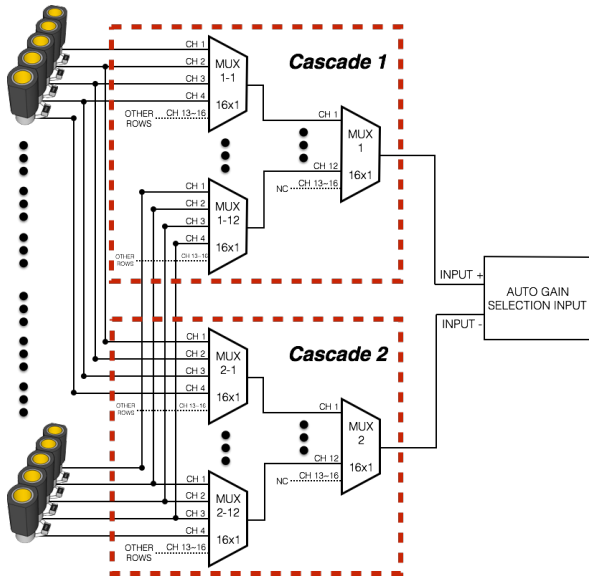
Cascade 1

CH 1
CH 2
CH 3
CH 4
OTHER ROWS
CH 13–16
MUX 1-1
16x1

CH 1
CH 2
CH 3
CH 4
OTHER ROWS
CH 13–16
MUX 1-12
16x1

CH 1
CH 12
NC
CH 13–16
MUX 1
16x1

INPUT +
INPUT -
AUTO GAIN SELECTION INPUT

Cascade 2

CH 1
CH 2
CH 3
CH 4
OTHER ROWS
CH 13–16
MUX 2-1
16x1

CH 1
CH 2
CH 3
CH 4
OTHER ROWS
CH 13–16
MUX 2-12
16x1

CH 1
CH 12
NC
CH 13–16
MUX 2
16x1